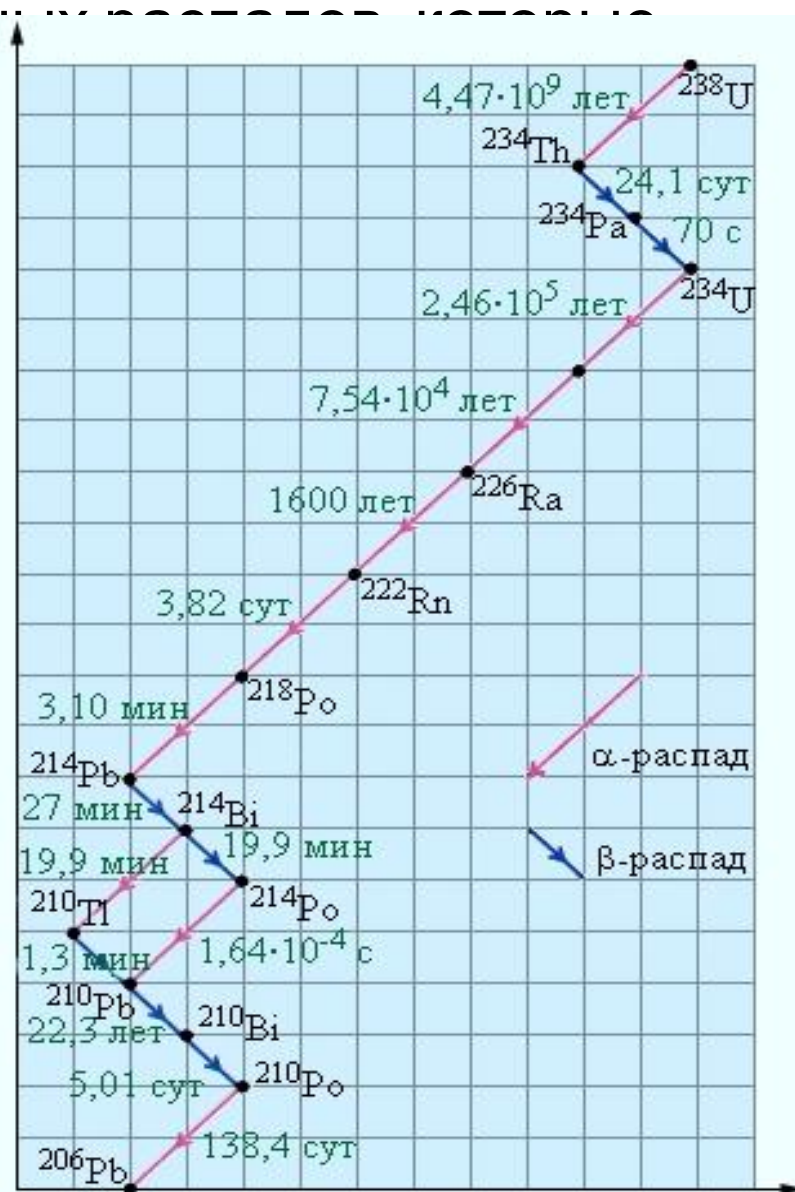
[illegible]

$4{,}47 \cdot 10^9$ лет
$^{238}$U
$^{234}$Th
24,1 сут
$^{234}$Pa
70 с
$2{,}46 \cdot 10^5$ лет
$^{234}$U
$7{,}54 \cdot 10^4$ лет
$^{226}$Ra
1600 лет
$^{222}$Rn
3,82 сут
$^{218}$Po
3,10 мин
α-распад
$^{214}$Pb
27 мин
$^{214}$Bi
19,9 мин
β-распад
19,9 мин
$^{214}$Po
$^{210}$Tl
1,3 мин
$1{,}64 \cdot 10^{-4}$ с
$^{210}$Pb
22,3 лет
$^{210}$Bi
5,01 сут
$^{210}$Po
138,4 сут
$^{206}$Pb